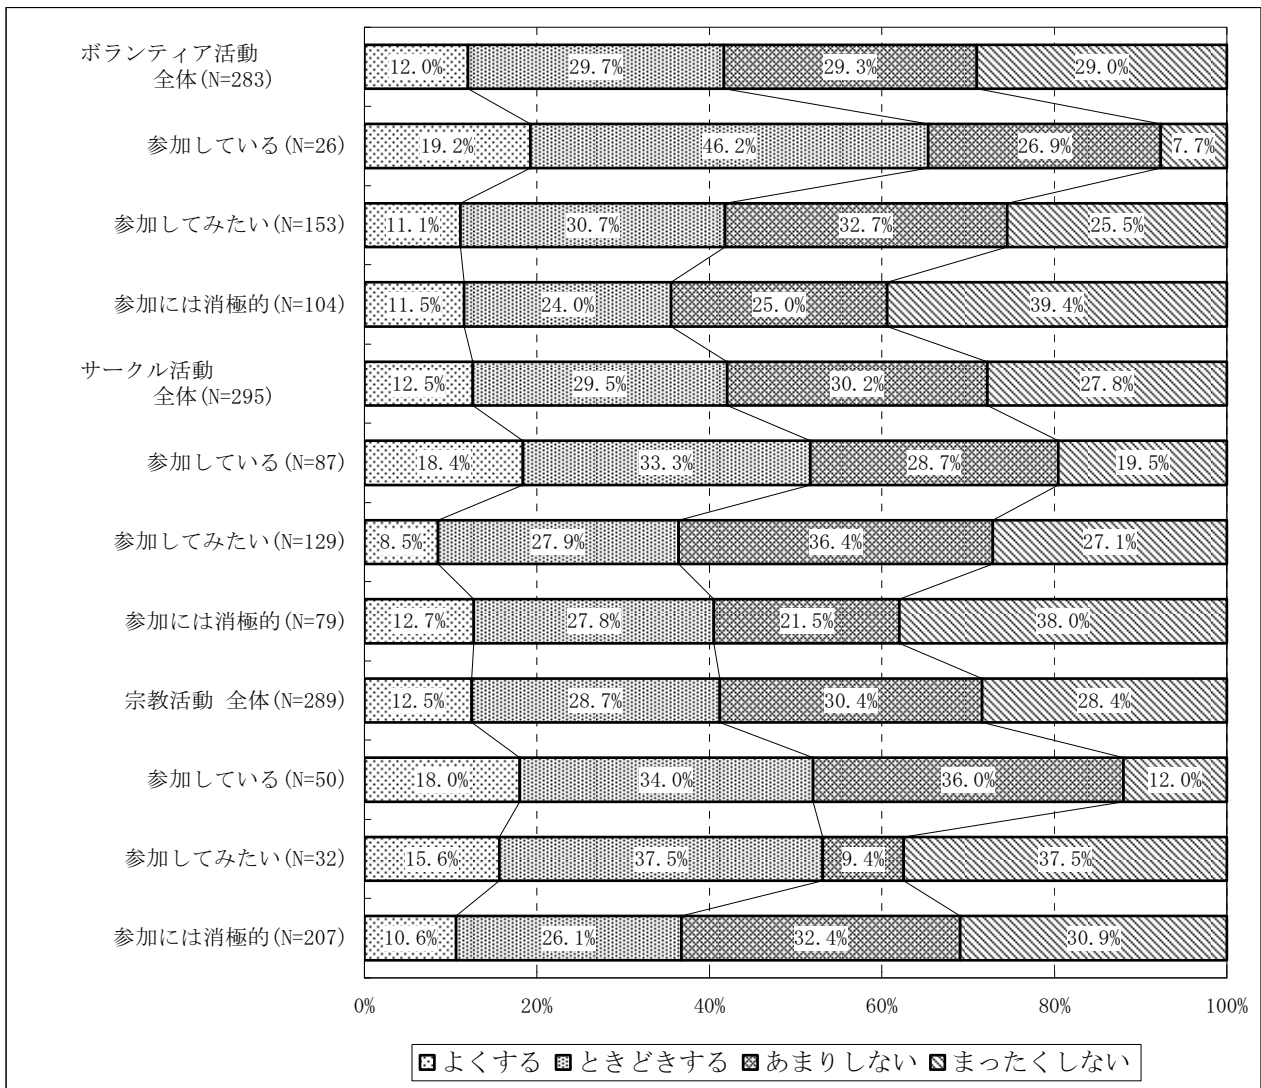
| | よくする | ときどきする | あまりしない | まったくしない |
|---|---|---|---|---|
| ボランティア活動 全体(N=283) | 12.0% | 29.7% | 29.3% | 29.0% |
| 参加している(N=26) | 19.2% | 46.2% | 26.9% | 7.7% |
| 参加してみたい(N=153) | 11.1% | 30.7% | 32.7% | 25.5% |
| 参加には消極的(N=104) | 11.5% | 24.0% | 25.0% | 39.4% |
| サークル活動 全体(N=295) | 12.5% | 29.5% | 30.2% | 27.8% |
| 参加している(N=87) | 18.4% | 33.3% | 28.7% | 19.5% |
| 参加してみたい(N=129) | 8.5% | 27.9% | 36.4% | 27.1% |
| 参加には消極的(N=79) | 12.7% | 27.8% | 21.5% | 38.0% |
| 宗教活動 全体(N=289) | 12.5% | 28.7% | 30.4% | 28.4% |
| 参加している(N=50) | 18.0% | 34.0% | 36.0% | 12.0% |
| 参加してみたい(N=32) | 15.6% | 37.5% | 9.4% | 37.5% |
| 参加には消極的(N=207) | 10.6% | 26.1% | 32.4% | 30.9% |

0% 20% 40% 60% 80% 100%

よくする ときどきする あまりしない まったくしない